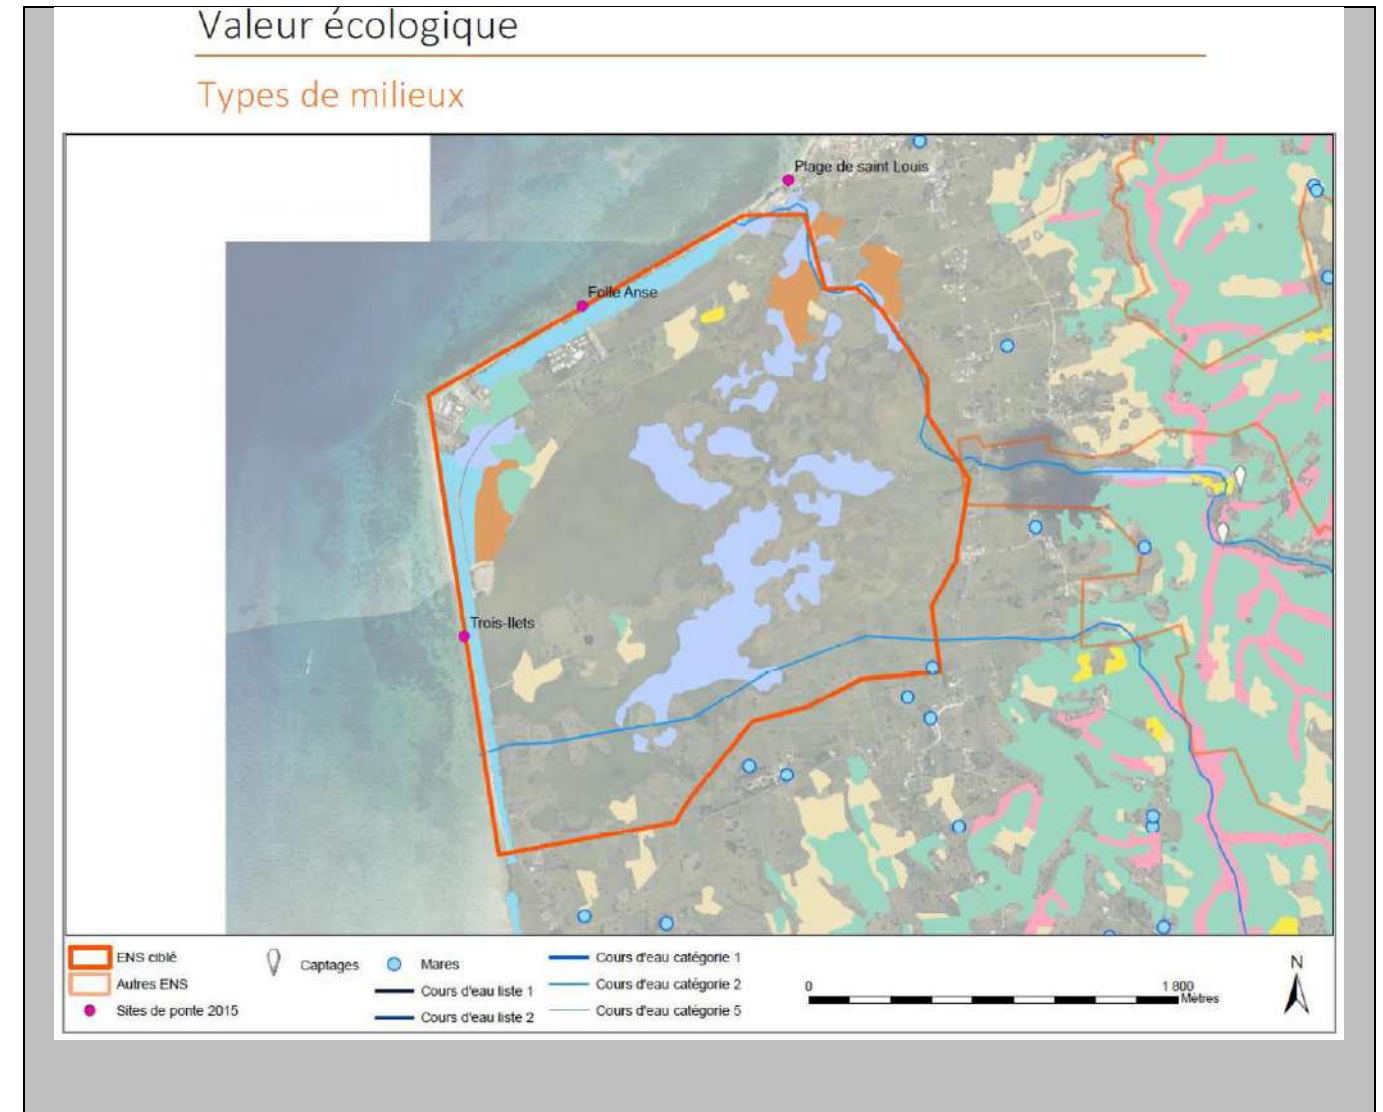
Valeur écologique

Types de milieux

Plage de saint Louis

Folle Anse

Trois-Ilets

ENS ciblé
Autres ENS
Sites de ponte 2015

Captages

Mares

Cours d'eau liste 1
Cours d'eau liste 2

Cours d'eau catégorie 1
Cours d'eau catégorie 2
Cours d'eau catégorie 5

0
1 800
Mètres

N